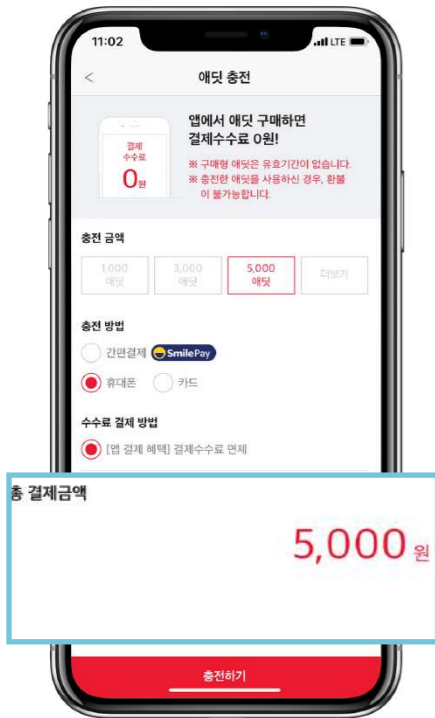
11:02

LTE

<

애딧 충전

결제 수수료 0원

앱에서 애딧 구매하면 결제수수료 0원!

※ 구매형 애딧은 유효기간이 않습니다.

※ 충전한 애딧을 사용하신 경우, 환불이 불가능합니다.

충전 금액

1,000 애딧

3,000 애딧

5,000 애딧

더보기

충전 방법

간편결제 Smile Pay

휴대폰

카드

수수료 결제 방법

[앱 결제 혜택] 결제수수료 면제

총 결제금액

5,000 원

충전하기